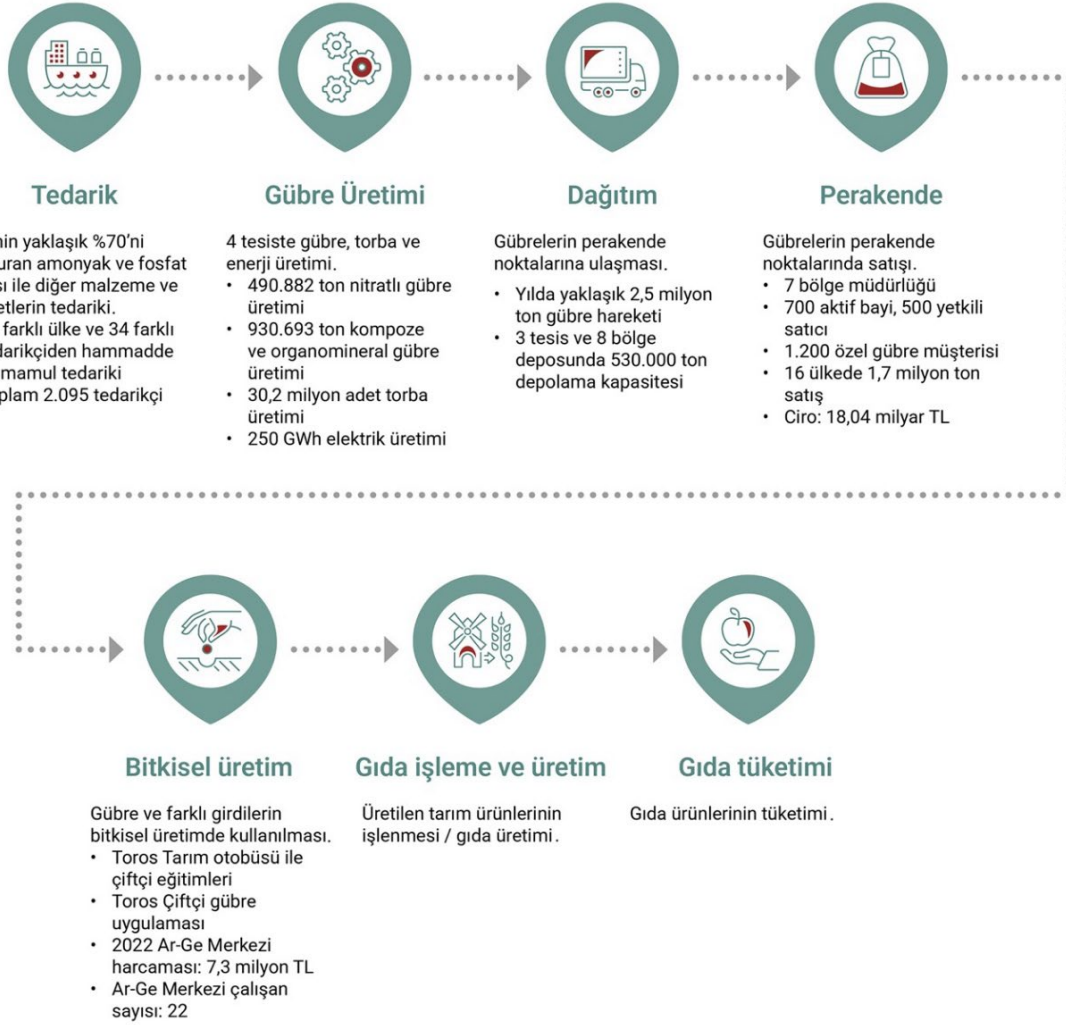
Tedarik

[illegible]nin yaklaşık %70'ni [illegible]uran amonyak ve fosfat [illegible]sı ile diğer malzeme ve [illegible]etlerin tedariki.
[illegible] farklı ülke ve 34 farklı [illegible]darikçiden hammadde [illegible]mamul tedariki
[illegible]plam 2.095 tedarikçi

Gübre Üretimi

4 tesiste gübre, torba ve enerji üretimi.
• 490.882 ton nitratlı gübre üretimi
• 930.693 ton kompoze ve organomineral gübre üretimi
• 30,2 milyon adet torba üretimi
• 250 GWh elektrik üretimi

Dağıtım

Gübrelerin perakende noktalarına ulaşması.
• Yılda yaklaşık 2,5 milyon ton gübre hareketi
• 3 tesis ve 8 bölge deposunda 530.000 ton depolama kapasitesi

Perakende

Gübrelerin perakende noktalarında satışı.
• 7 bölge müdürlüğü
• 700 aktif bayi, 500 yetkili satıcı
• 1.200 özel gübre müşterisi
• 16 ülkede 1,7 milyon ton satış
• Ciro: 18,04 milyar TL

Bitkisel üretim

Gübre ve farklı girdilerin bitkisel üretimde kullanılması.
• Toros Tarım otobüsü ile çiftçi eğitimleri
• Toros Çiftçi gübre uygulaması
• 2022 Ar-Ge Merkezi harcaması: 7,3 milyon TL
• Ar-Ge Merkezi çalışan sayısı: 22

Gıda işleme ve üretim

Üretilen tarım ürünlerinin işlenmesi / gıda üretimi.

Gıda tüketimi

Gıda ürünlerinin tüketimi.